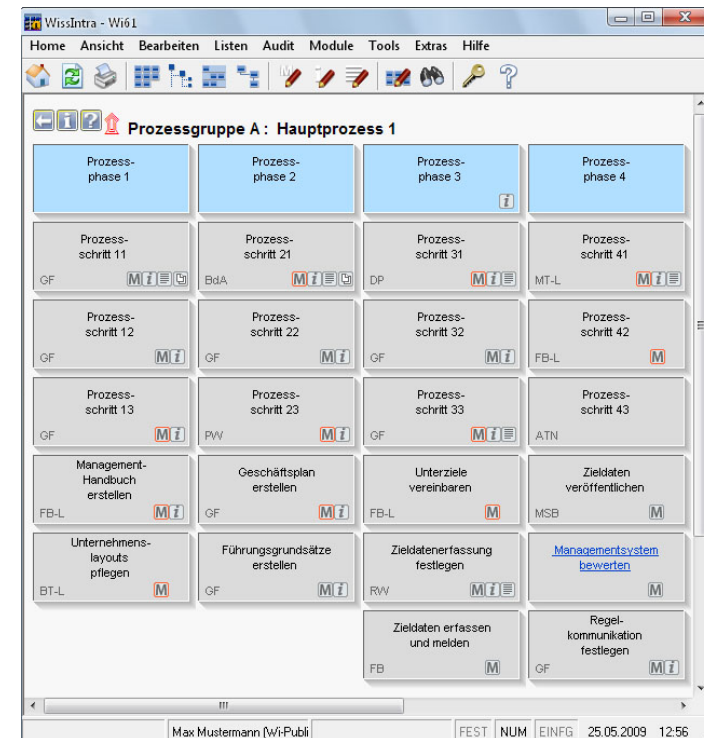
WissIntra - Wi61

Home Ansicht Bearbeiten Listen Audit Module Tools Extras Hilfe

Prozessgruppe A : Hauptprozess 1

| Prozessphase 1 | Prozessphase 2 | Prozessphase 3 i | Prozessphase 4 |
|---|---|---|---|
| Prozessschritt 11 GF M i | Prozessschritt 21 BdA M i | Prozessschritt 31 DP M i | Prozessschritt 41 MT-L M i |
| Prozessschritt 12 GF M i | Prozessschritt 22 GF M i | Prozessschritt 32 GF M i | Prozessschritt 42 FB-L M |
| Prozessschritt 13 GF M i | Prozessschritt 23 PW M i | Prozessschritt 33 GF M i | Prozessschritt 43 ATN |
| Management-Handbuch erstellen FB-L M i | Geschäftsplan erstellen GF M i | Unterziele vereinbaren FB-L M | Zieldaten veröffentlichen MSB M |
| Unternehmenslayouts pflegen BT-L M | Führungsgrundsätze erstellen GF M i | Zieldatenerfassung festlegen RW M i | Managementsystem bewerten M |
| | | Zieldaten erfassen und melden FB M | Regelkommunikation festlegen GF M i |

Max Mustermann (Wi-Publi FEST NUM EINFG 25.05.2009 12:56